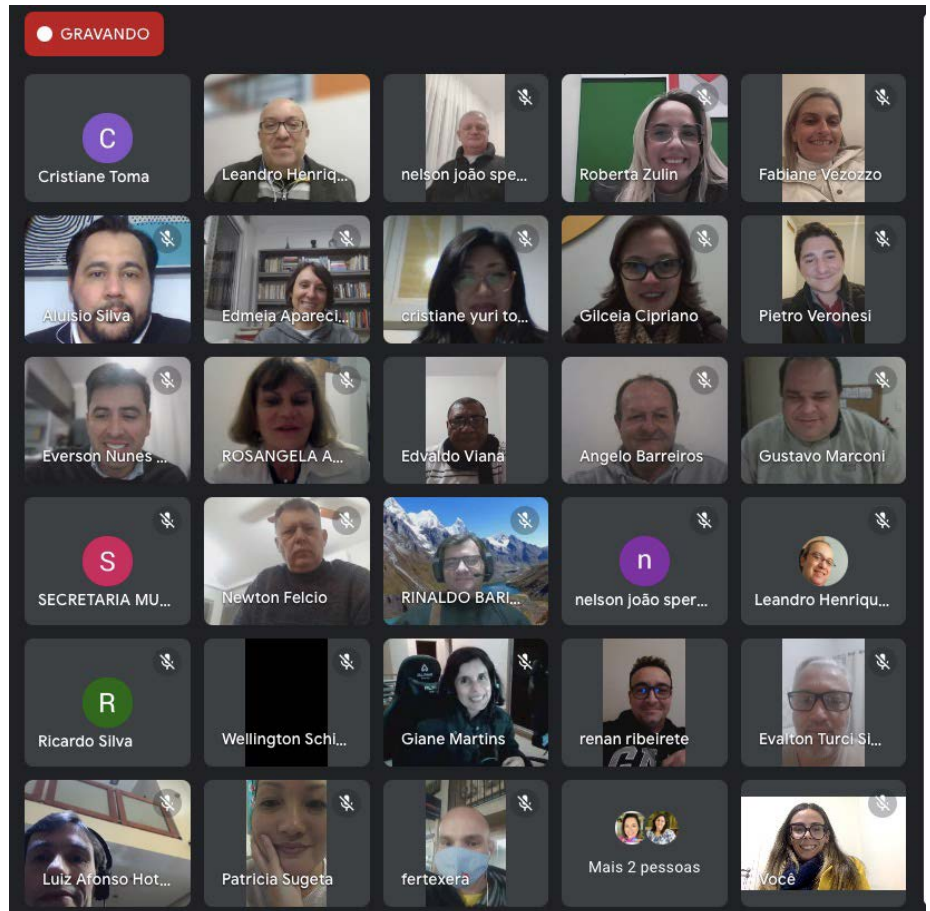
GRAVANDO

C
Cristiane Toma

Leandro Henriq...

nelson joão spe...

Roberta Zulin

Fabiane Vezozzo

Aluisio Silva

Edmeia Apareci...

cristiane yuri to...

Gilceia Cipriano

Pietro Veronesi

Everson Nunes ...

ROSANGELA A...

Edvaldo Viana

Angelo Barreiros

Gustavo Marconi

S
SECRETARIA MU...

Newton Felcio

RINALDO BARI...

n
nelson joão sper...

Leandro Henriqu...

R
Ricardo Silva

Wellington Schi...

Giane Martins

renan ribeirete

Evalton Turci Si...

Luiz Afonso Hot...

Patricia Sugeta

fertexera

Mais 2 pessoas

Você